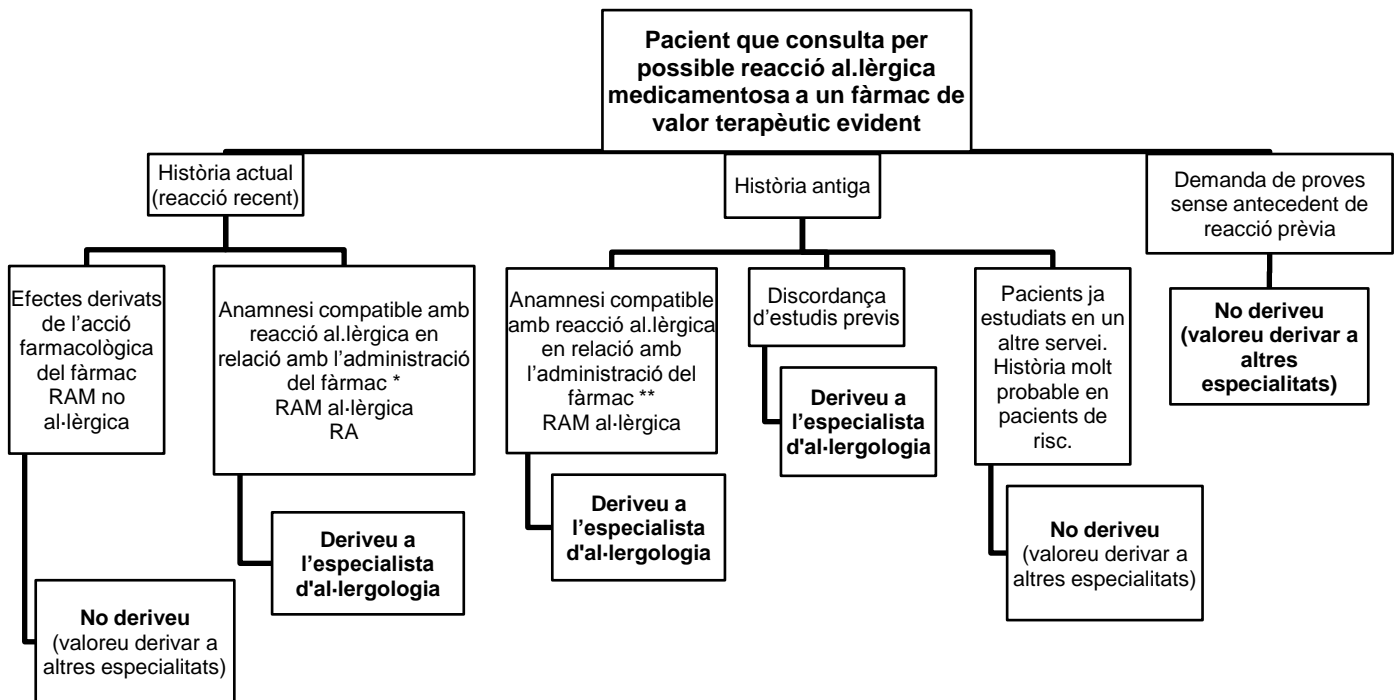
Pacient que consulta per possible reacció al.lèrgica medicamentosa a un fàrmac de valor terapèutic evident

Història actual (reacció recent)

Efectes derivats de l'acció farmacològica del fàrmac RAM no al·lèrgica

No deriveu (valoreu derivar a altres especialitats)

Anamnesi compatible amb reacció al.lèrgica en relació amb l'administració del fàrmac * RAM al·lèrgica RA

Deriveu a l'especialista d'al·lergologia

Història antiga

Anamnesi compatible amb reacció al.lèrgica en relació amb l'administració del fàrmac ** RAM al·lèrgica

Deriveu a l'especialista d'al·lergologia

Discordança d'estudis previs

Deriveu a l'especialista d'al·lergologia

Pacients ja estudiats en un altre servei. Història molt probable en pacients de risc.

No deriveu (valoreu derivar a altres especialitats)

Demanda de proves sense antecedent de reacció prèvia

No deriveu (valoreu derivar a altres especialitats)